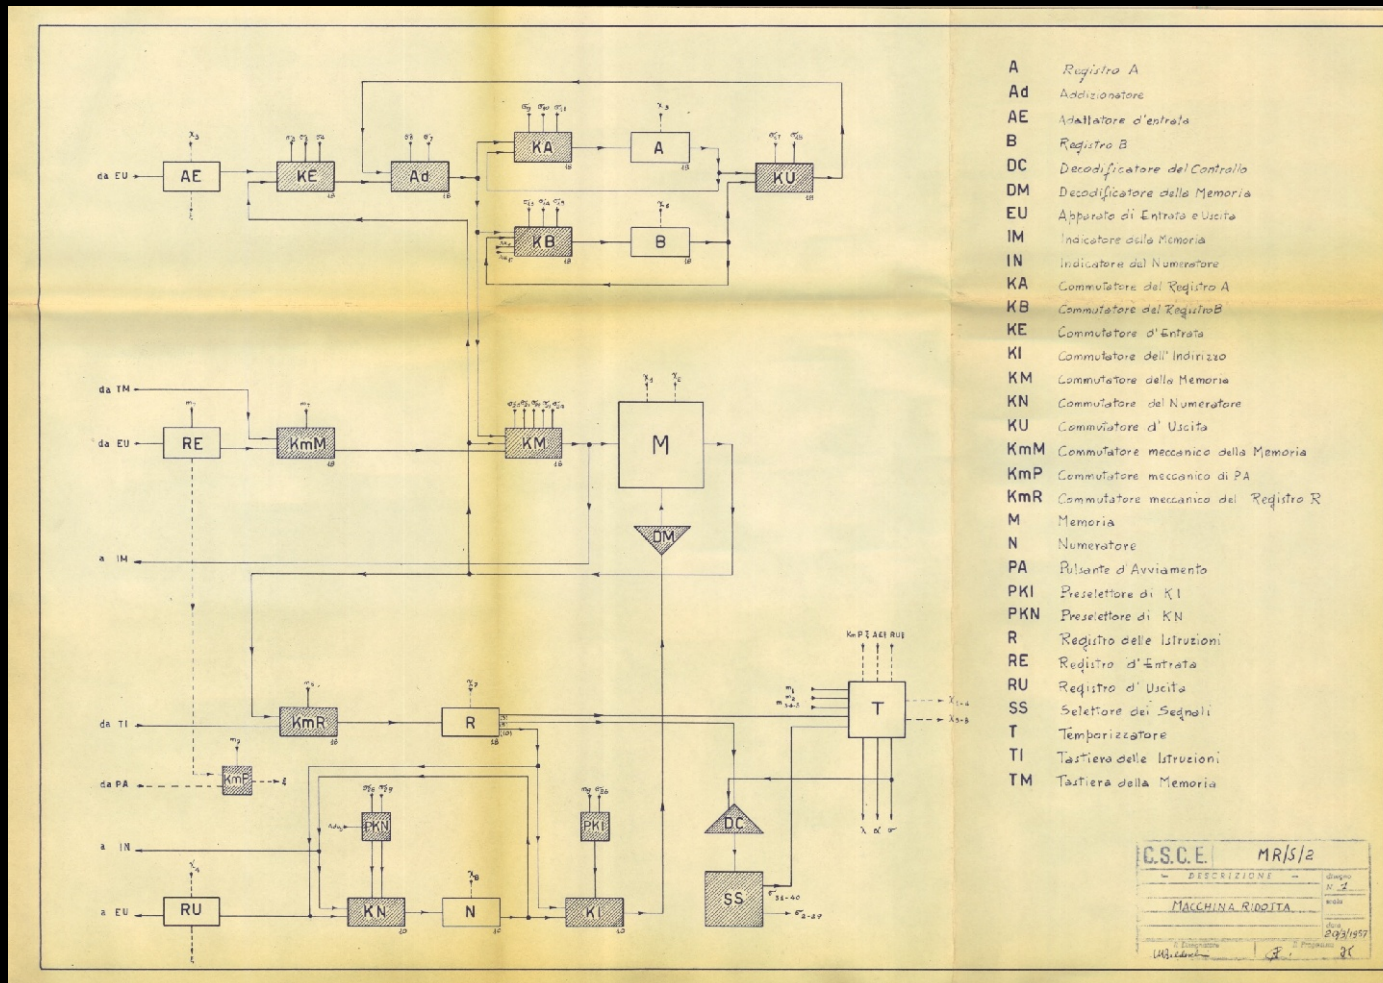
da EU
AE
KE
Ad
KA
A
KU
KB
B
da TM
da EU
RE
KmM
KM
M
DM
a IM
da TI
KmR
R
T
KmP
da PA
a IN
PKN
PKI
DC
a EU
RU
KN
N
KI
SS
KmP T AE RU

A Registro A
Ad Addizionatore
AE Adattatore d'entrata
B Registro B
DC Decodificatore del Controllo
DM Decodificatore della Memoria
EU Apparato di Entrata e Uscita
IM Indicatore della Memoria
IN Indicatore del Numeratore
KA Commutatore del Registro A
KB Commutatore del Registro B
KE Commutatore d'Entrata
KI Commutatore dell'Indirizzo
KM Commutatore della Memoria
KN Commutatore del Numeratore
KU Commutatore d'Uscita
KmM Commutatore meccanico della Memoria
KmP Commutatore meccanico di PA
KmR Commutatore meccanico del Registro R
M Memoria
N Numeratore
PA Pulsante d'Avviamento
PKI Preselettore di KI
PKN Preselettore di KN
R Registro delle Istruzioni
RE Registro d'Entrata
RU Registro d'Uscita
SS Selettore dei Segnali
T Temporizzatore
TI Tastiera delle Istruzioni
TM Tastiera della Memoria

C.S.C.E. MR/S/2
DESCRIZIONE
MACCHINA RIDOTTA
disegno N 1
data 21/3/1957
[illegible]